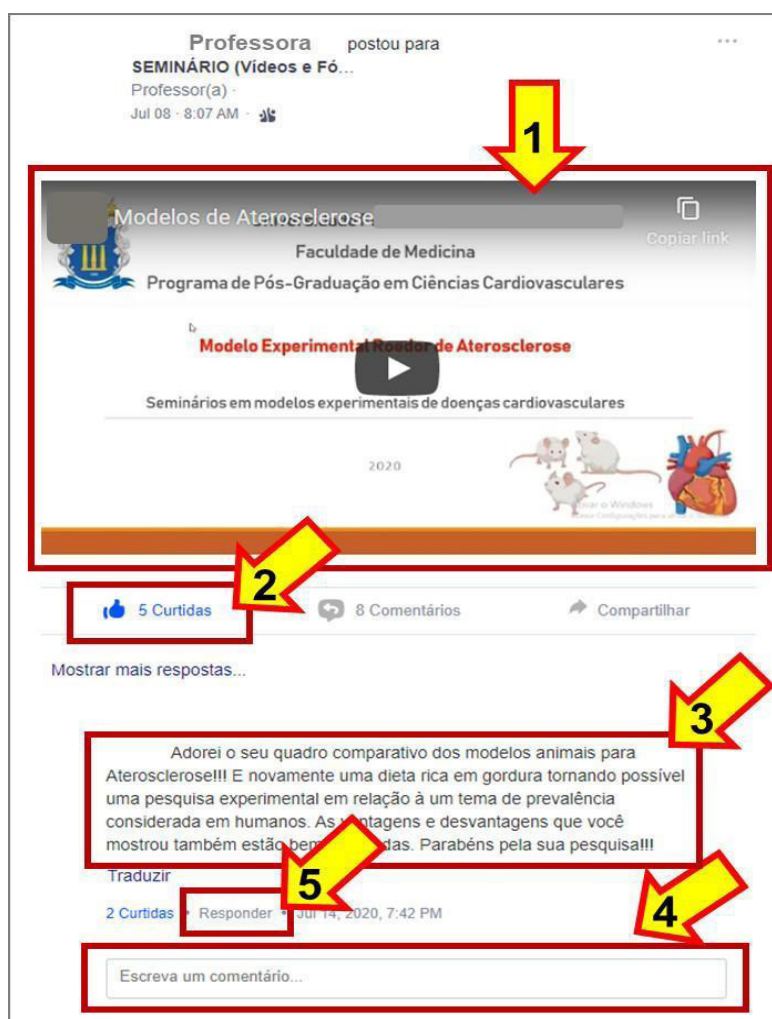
Professora postou para
SEMINÁRIO (Vídeos e Fó...
Professor(a) ·
Jul 08 · 8:07 AM ·

1

Modelos de Aterosclerose
Copiar link
Faculdade de Medicina
Programa de Pós-Graduação em Ciências Cardiovasculares
Modelo Experimental Roedor de Aterosclerose
Seminários em modelos experimentais de doenças cardiovasculares
2020
Ativar o Windows
Acesse Configurações para ativar o Windows.

2

5 Curtidas
8 Comentários
Compartilhar

Mostrar mais respostas...

3

Adorei o seu quadro comparativo dos modelos animais para Aterosclerose!!! E novamente uma dieta rica em gordura tornando possível uma pesquisa experimental em relação à um tema de prevalência considerada em humanos. As v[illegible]tagens e desvantagens que você mostrou também estão bem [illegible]das. Parabéns pela sua pesquisa!!!
Traduzir

5

4

2 Curtidas · Responder · Jul 14, 2020, 7:42 PM

Escreva um comentário...